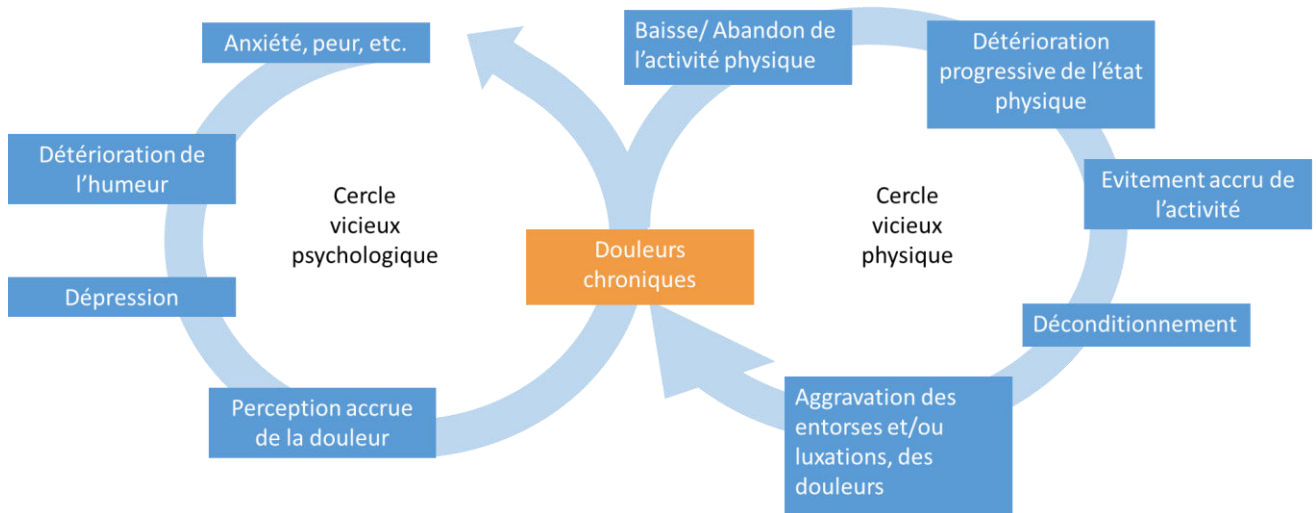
Anxiété, peur, etc.

Détérioration de l'humeur

Dépression

Perception accrue de la douleur

Cercle vicieux psychologique

Douleurs chroniques

Baisse/ Abandon de l'activité physique

Détérioration progressive de l'état physique

Evitement accru de l'activité

Déconditionnement

Aggravation des entorses et/ou luxations, des douleurs

Cercle vicieux physique